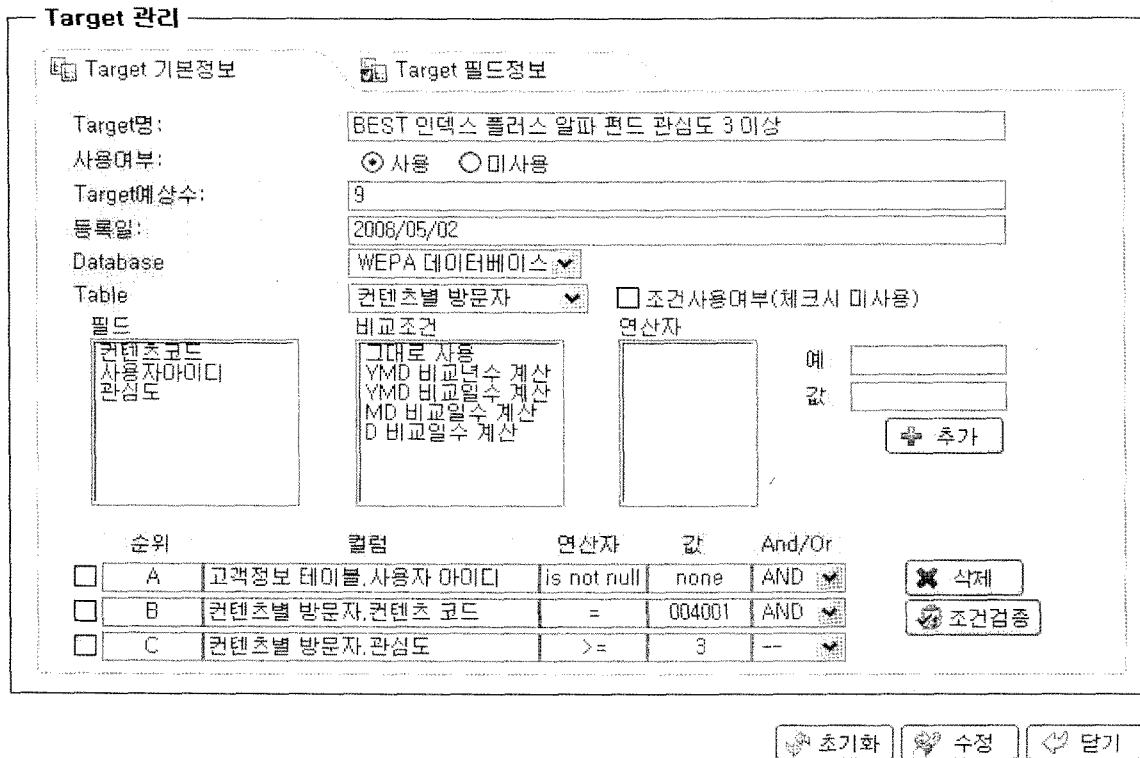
Target 관리

Target 기본정보
Target 필드정보

Target명: BEST 인덱스 플러스 알파 펀드 관심도 3 이상
사용여부: 사용 미사용
Target예상수: 9
등록일: 2006/05/02
Database WEPA 데이터베이스
Table 컨텐츠별 방문자
조건사용여부(체크시 미사용)

필드
컨텐츠코드
사용자아이디
관심도

비교조건
그대로 사용
YMD 비교년수 계산
YMD 비교일수 계산
MD 비교일수 계산
D 비교일수 계산

연산자

예
값
추가

| | 순위 | 컬럼 | 연산자 | 값 | And/Or |
|---|---|---|---|---|---|
| | A | 고객정보 테이블.사용자 아이디 | is not null | none | AND |
| | B | 컨텐츠별 방문자.컨텐츠 코드 | = | 004001 | AND |
| | C | 컨텐츠별 방문자.관심도 | >= | 3 | -- |

삭제
조건검증

초기화 수정 닫기